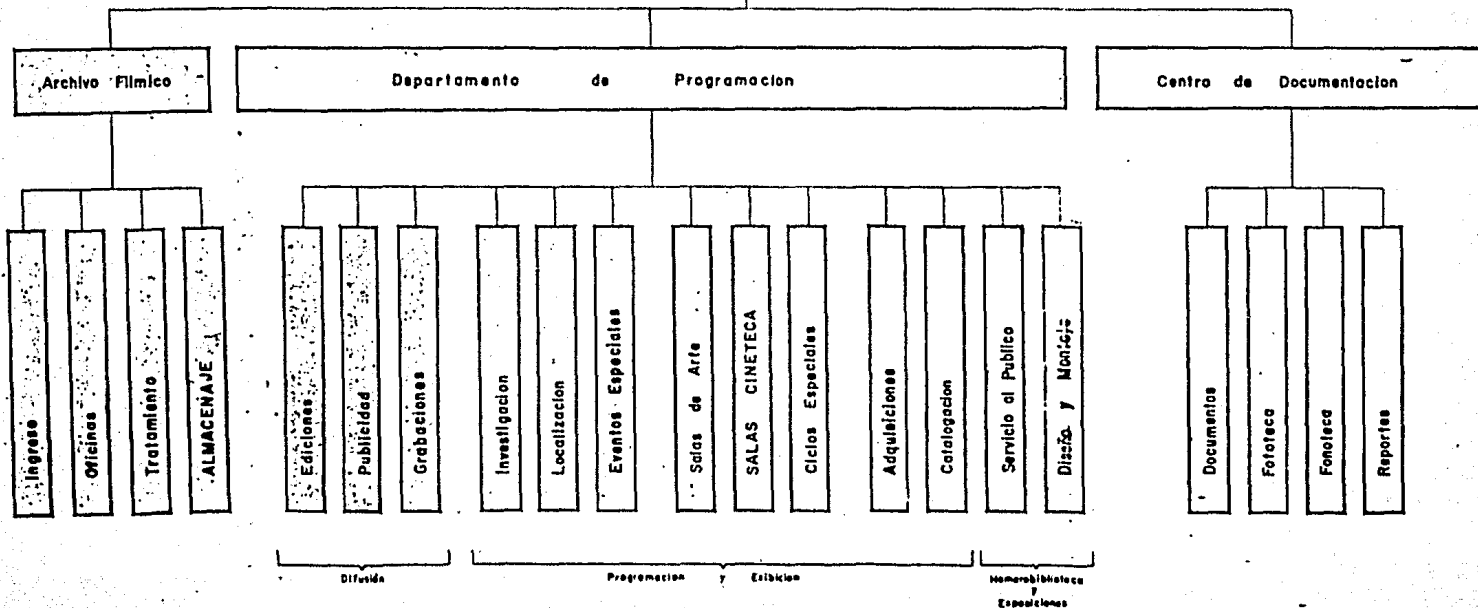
Archivo Filmico

Departamento de Programacion

Centro de Documentacion

Ingreso

Oficinas

Tratamiento

ALMACENAJE

Ediciones

Publicidad

Grabaciones

Investigacion

Localizacion

Eventos Especiales

Salas de Arte

SALAS CINETECA

Ciclos Especiales

Adquisiciones

Catalogacion

Servicio al Publico

Diseño y Montaje

Documentos

Fototeca

Fonoteca

Reportes

Difusión

Programacion y Exibicion

Hemerobiblioteca y Exposiciones